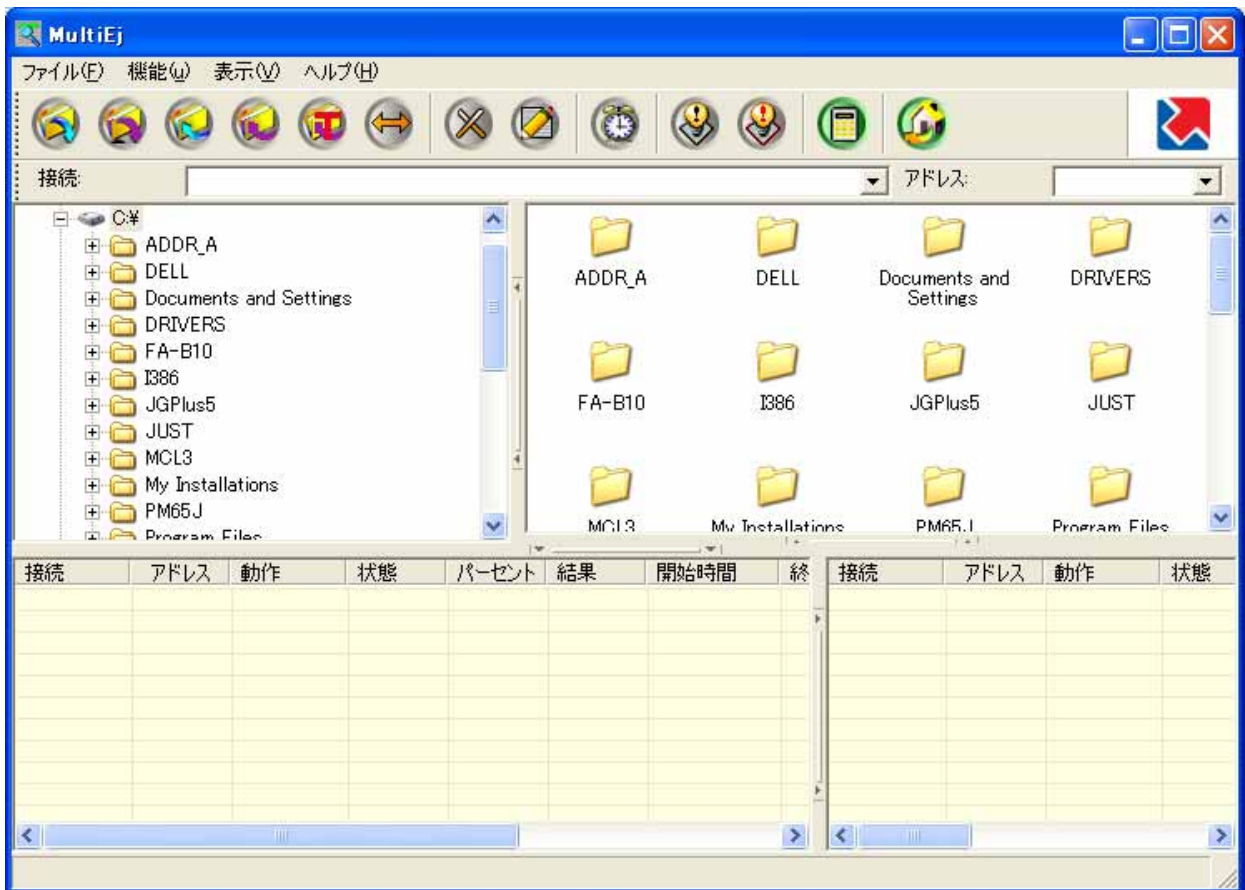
MultiEj

ファイル(F) 機能(u) 表示(V) ヘルプ(H)

接続: アドレス:

C:¥
ADDR_A
DELL
Documents and Settings
DRIVERS
FA-B10
I386
JGPlus5
JUST
MCL3
My Installations
PM65J
Program Files

ADDR_A
DELL
Documents and Settings
DRIVERS
FA-B10
I386
JGPlus5
JUST
MCL3
My Installations
PM65J
Program Files

| 接続 | アドレス | 動作 | 状態 | パーセント | 結果 | 開始時間 | 終 |
|---|---|---|---|---|---|---|---|

| 接続 | アドレス | 動作 | 状態 |
|---|---|---|---|